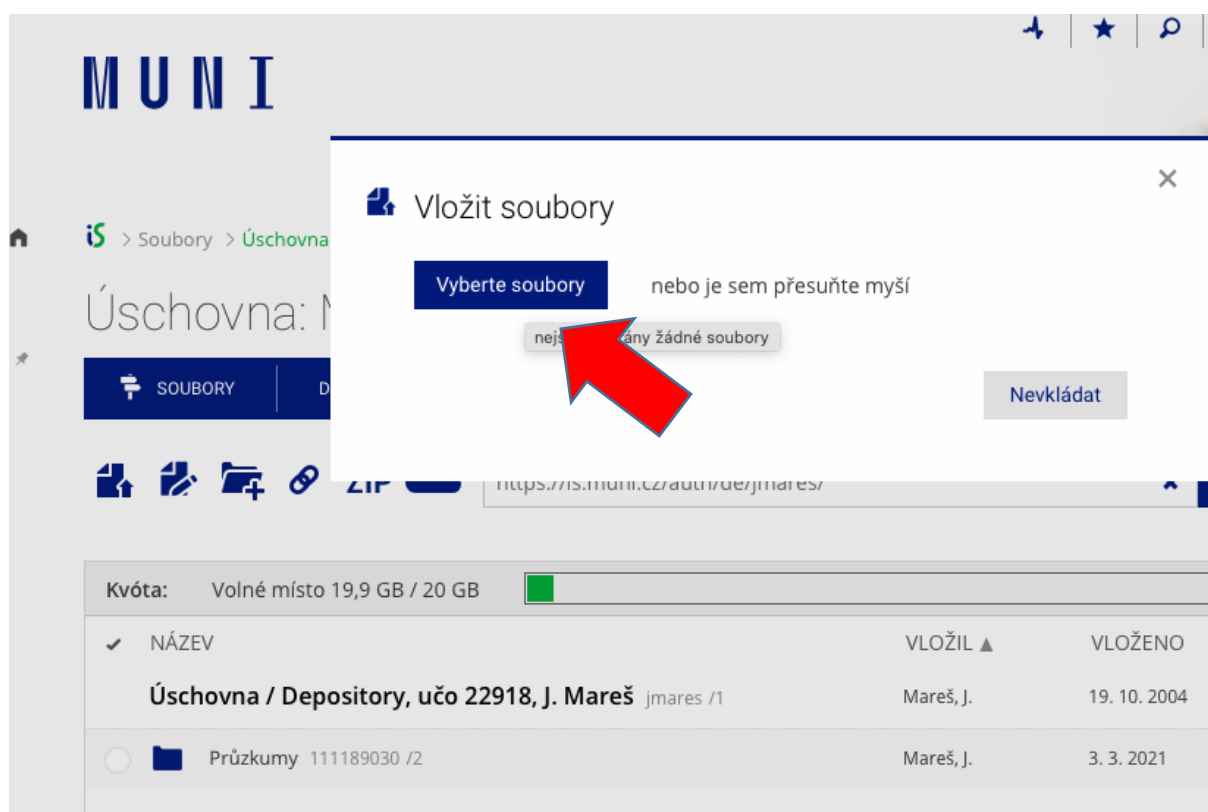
MUNI

iS > Soubory > Úschovna

Úschovna: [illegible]

SOUBORY D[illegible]

ZIP https://is.muni.cz/auth/de/jmares/

Vložit soubory

Vyberte soubory nebo je sem přesuňte myší

nejs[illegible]ány žádné soubory

Nevkládat

Kvóta: Volné místo 19,9 GB / 20 GB

| | NÁZEV | VLOŽIL ▲ | VLOŽENO |
|---|---|---|---|
| | Úschovna / Depository, učo 22918, J. Mareš jmares /1 | Mareš, J. | 19. 10. 2004 |
| | Průzkumy 111189030 /2 | Mareš, J. | 3. 3. 2021 |